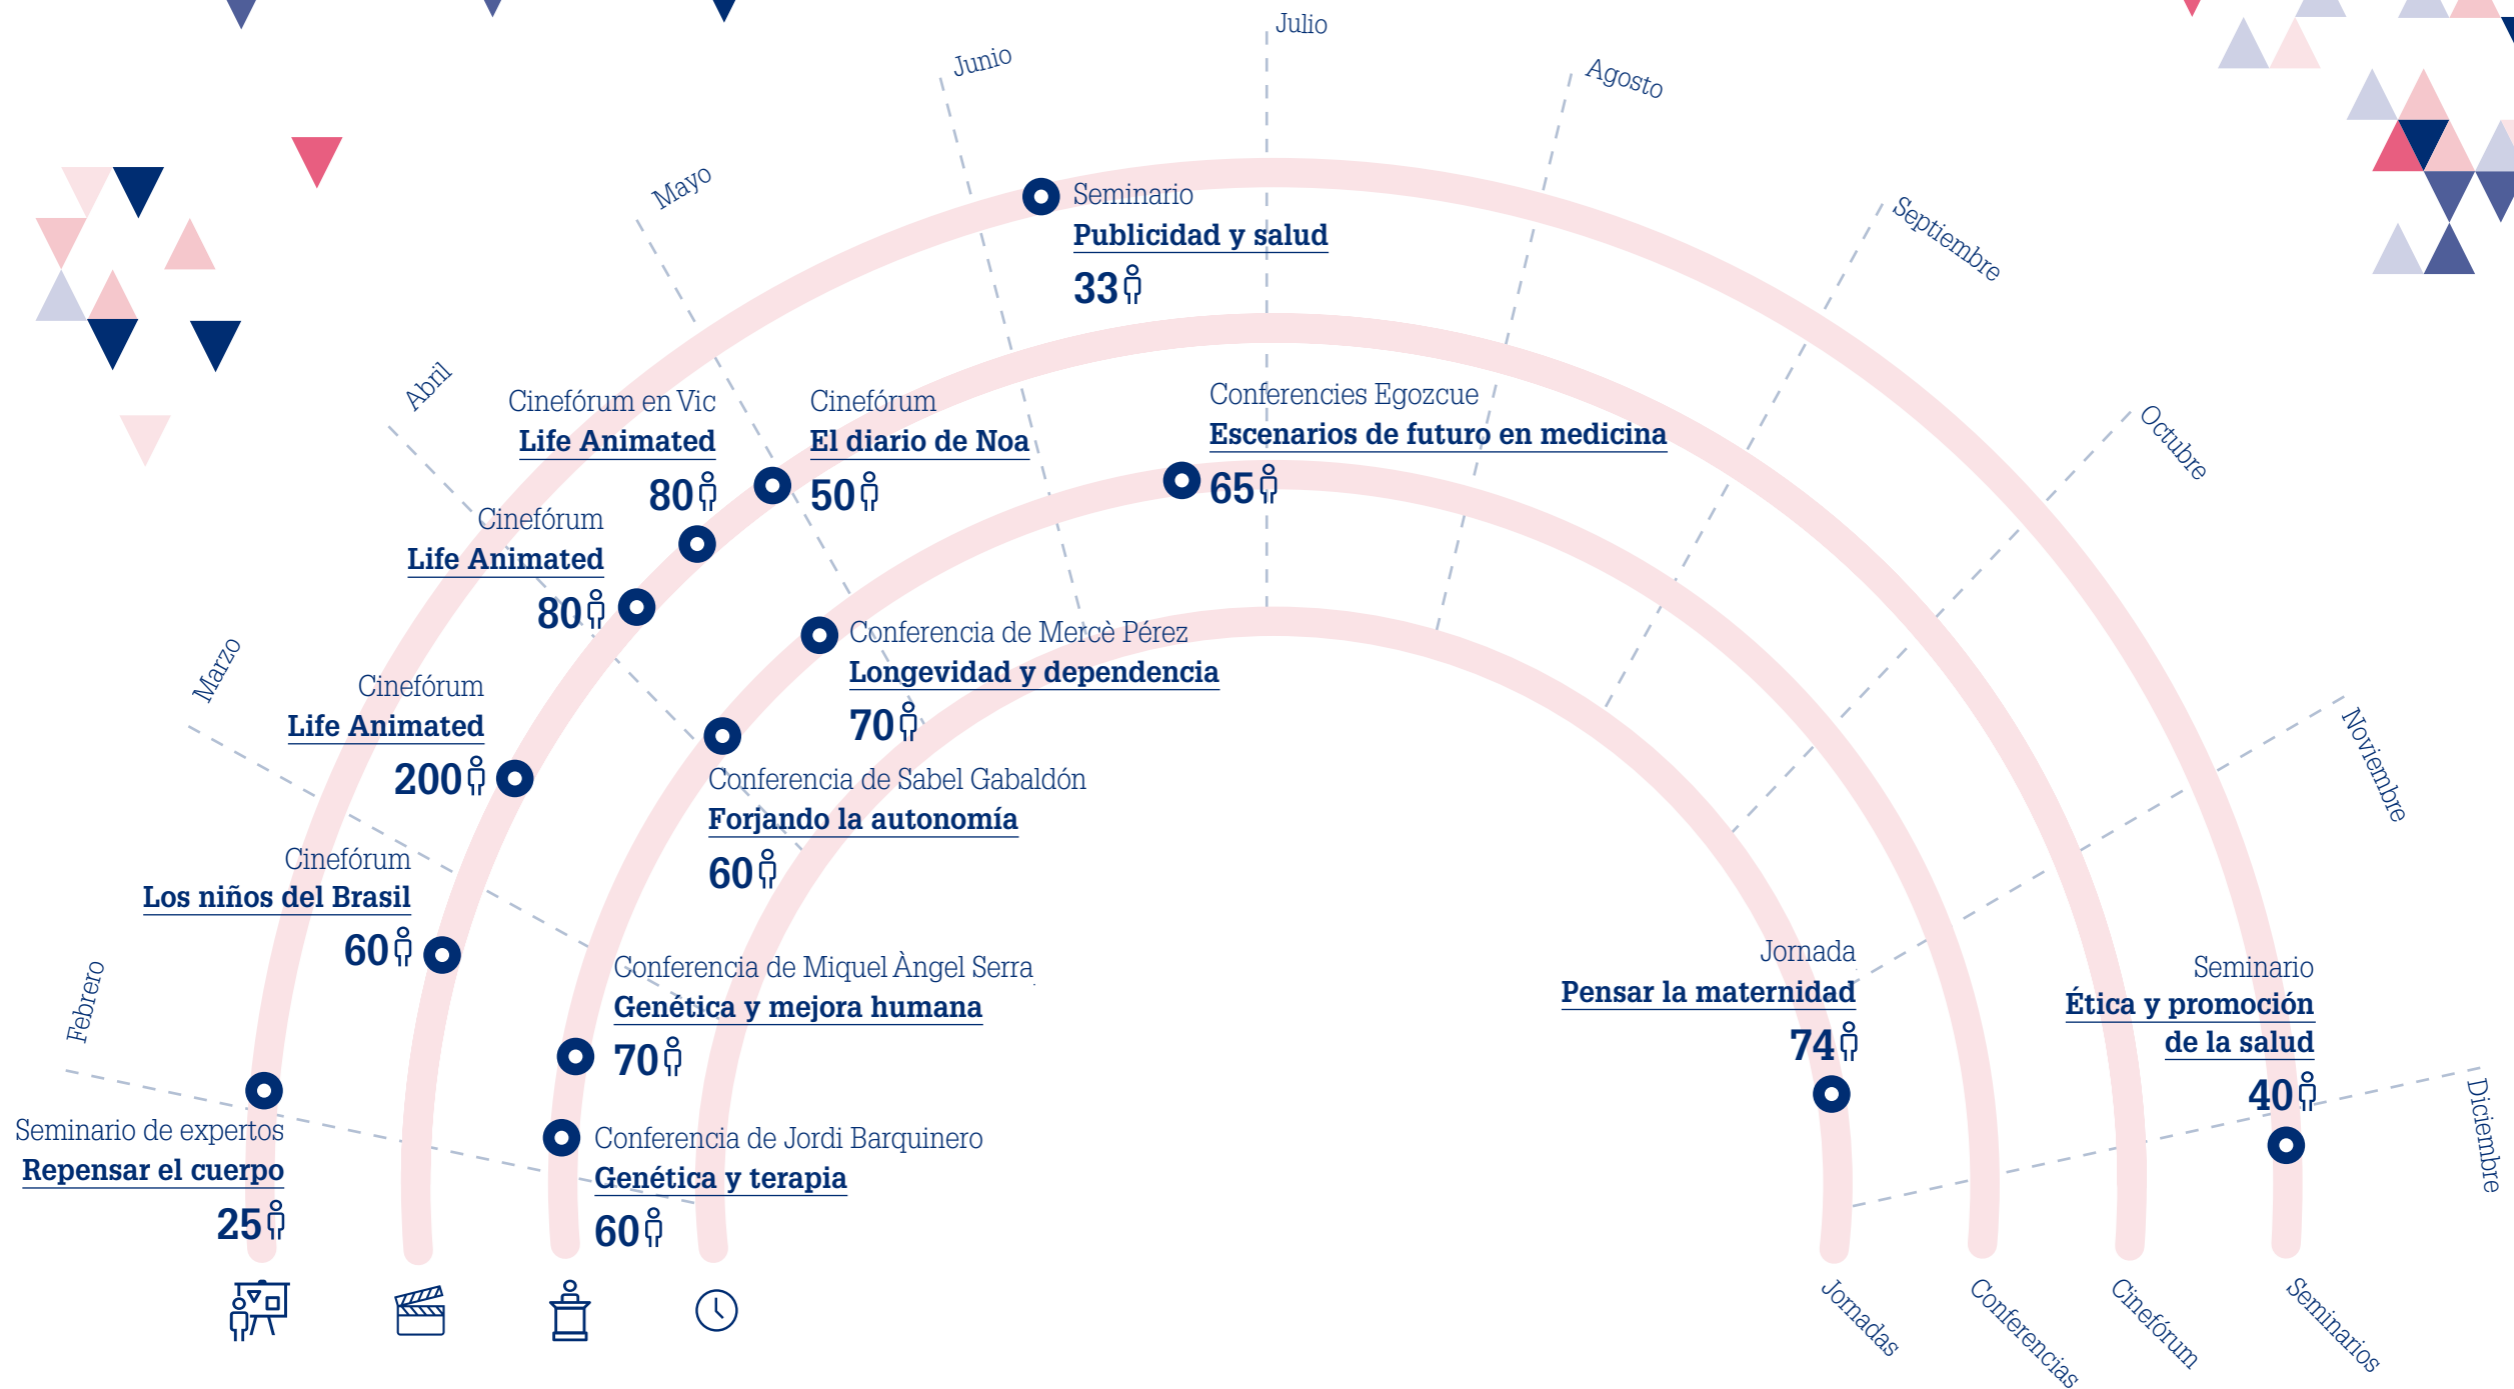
Julio
Junio
Agosto
Mayo
Septiembre
Abril
Octubre
Marzo
Noviembre
Febrero
Diciembre

Seminario
Publicidad y salud
33

Cinefórum en Vic
Life Animated
80

Cinefórum
El diario de Noa
50

Conferencies Egozcue
Escenarios de futuro en medicina
65

Cinefórum
Life Animated
80

Conferencia de Mercè Pérez
Longevidad y dependencia
70

Cinefórum
Life Animated
200

Conferencia de Sabel Gabaldón
Forjando la autonomía
60

Cinefórum
Los niños del Brasil
60

Conferencia de Miquel Àngel Serra
Genética y mejora humana
70

Jornada
Pensar la maternidad
74

Seminario
Ética y promoción de la salud
40

Seminario de expertos
Repensar el cuerpo
25

Conferencia de Jordi Barquinero
Genética y terapia
60

Jornadas
Conferencias
Cinefórum
Seminarios